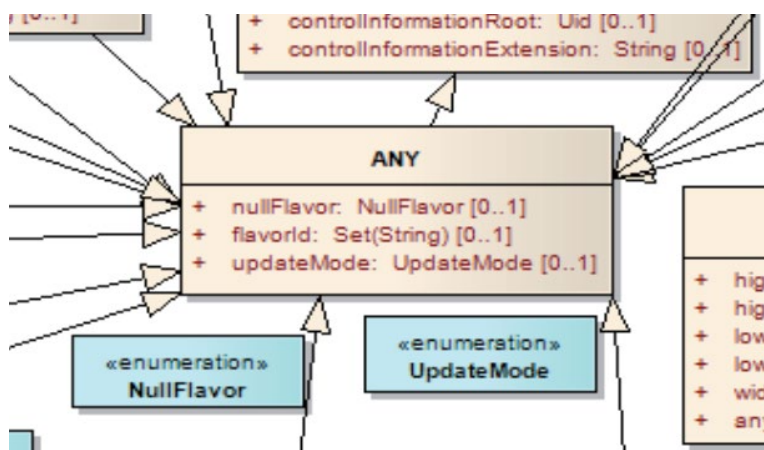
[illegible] [0..1]

+ controlInformationRoot: Uid [0..1]
+ controlInformationExtension: String [0..1]

ANY

+ nullFlavor: NullFlavor [0..1]
+ flavorId: Set(String) [0..1]
+ updateMode: UpdateMode [0..1]

«enumeration»
NullFlavor

«enumeration»
UpdateMode

+ hig
+ hig
+ low
+ low
+ wid
+ any